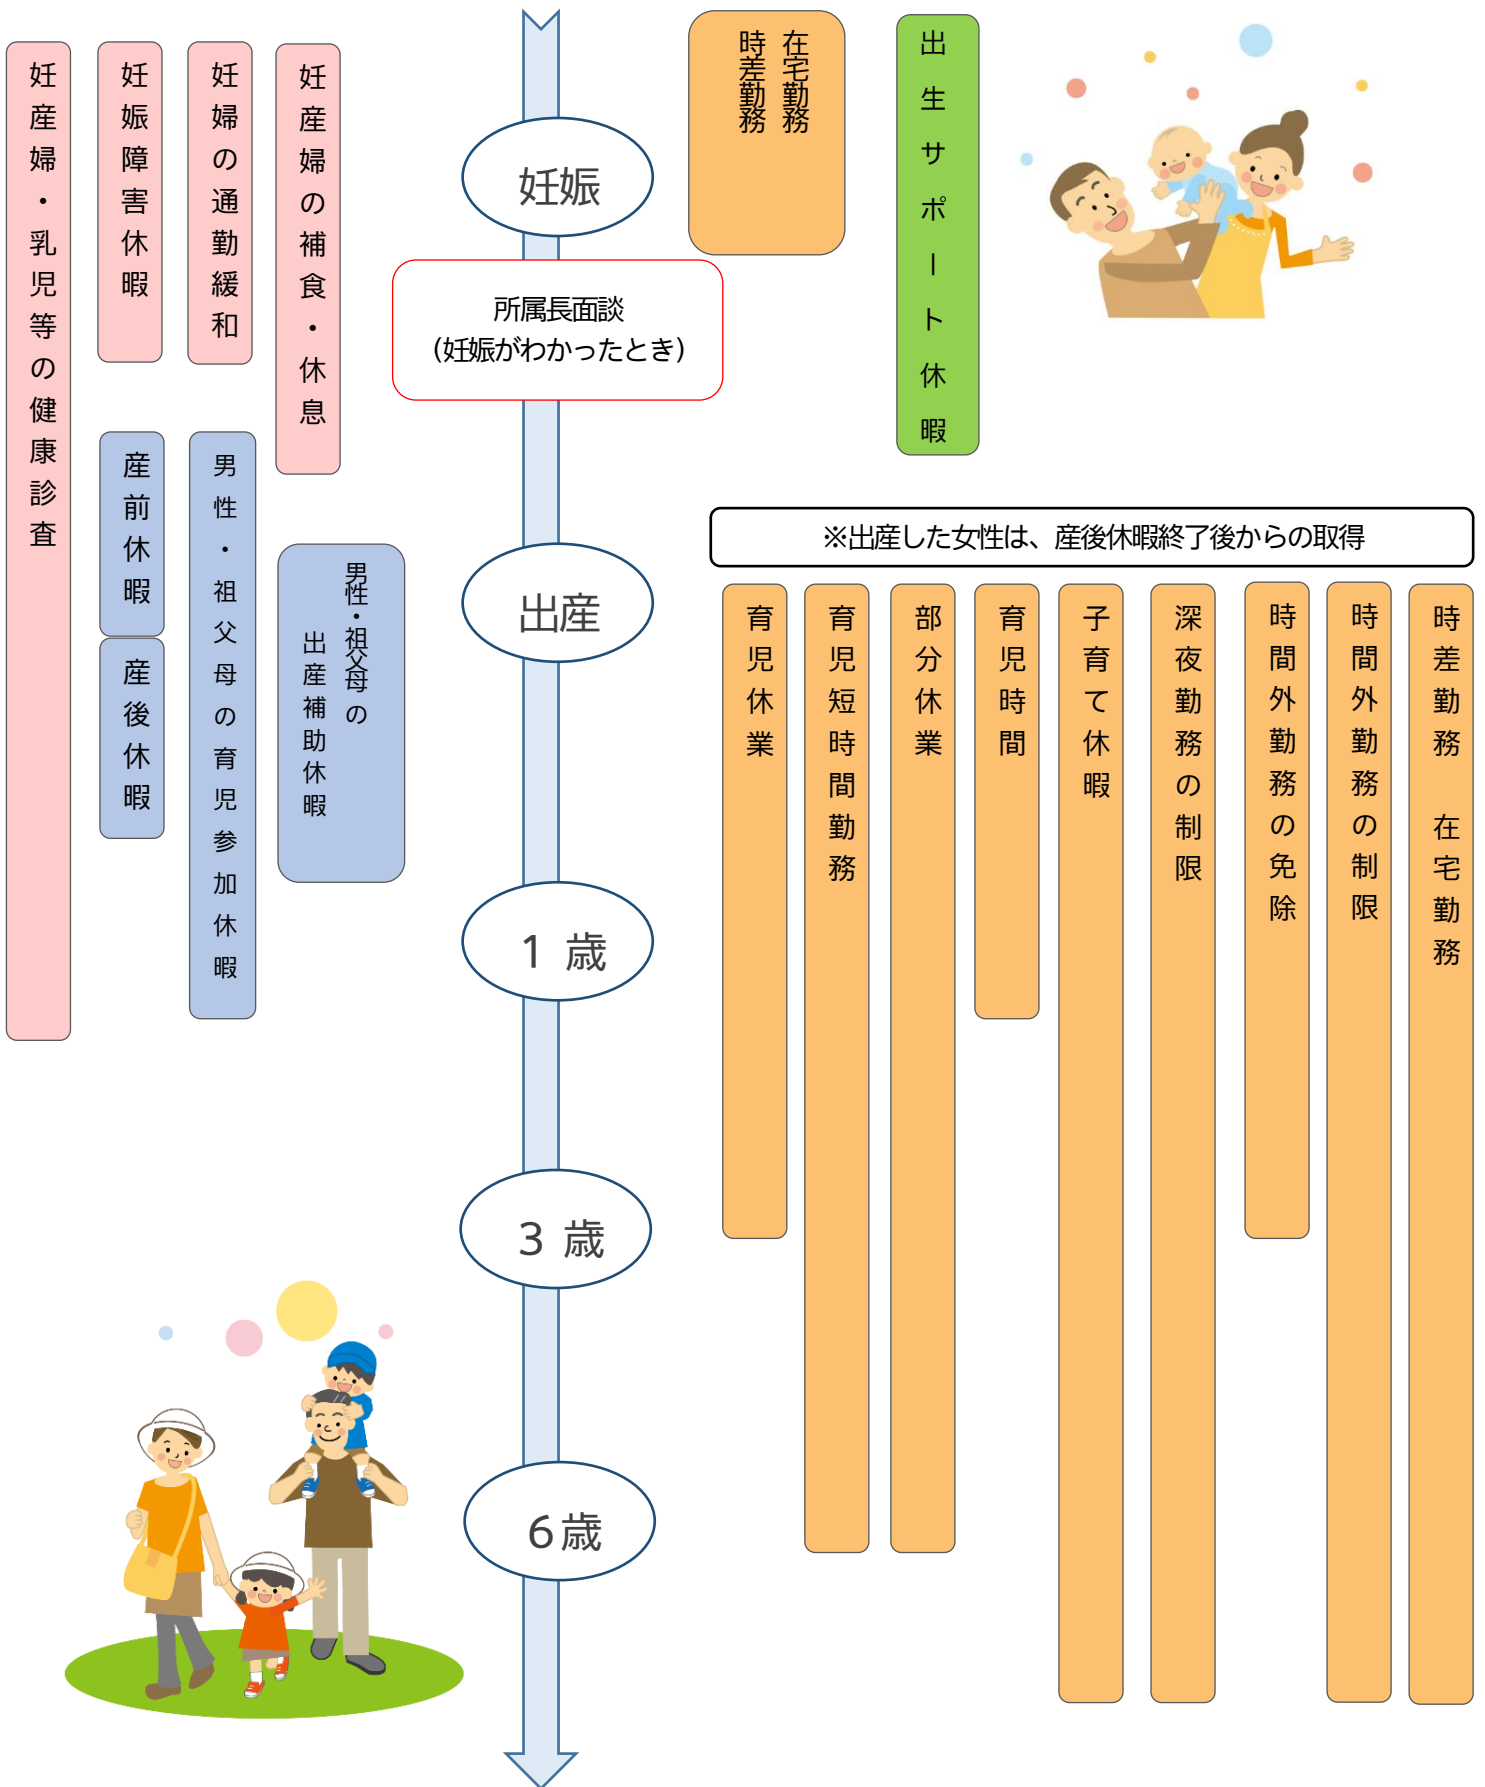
妊産婦・乳児等の健康診査

妊娠障害休暇

妊婦の通勤緩和

妊産婦の補食・休息

産前休暇

産後休暇

男性・祖父母の育児参加休暇

男性・祖父母の出産補助休暇

妊娠

所属長面談
（妊娠がわかったとき）

出産

1 歳

3 歳

6歳

在宅勤務
時差勤務

出生サポート休暇

※出産した女性は、産後休暇終了後からの取得

育児休業

育児短時間勤務

部分休業

育児時間

子育て休暇

深夜勤務の制限

時間外勤務の免除

時間外勤務の制限

時差勤務　在宅勤務